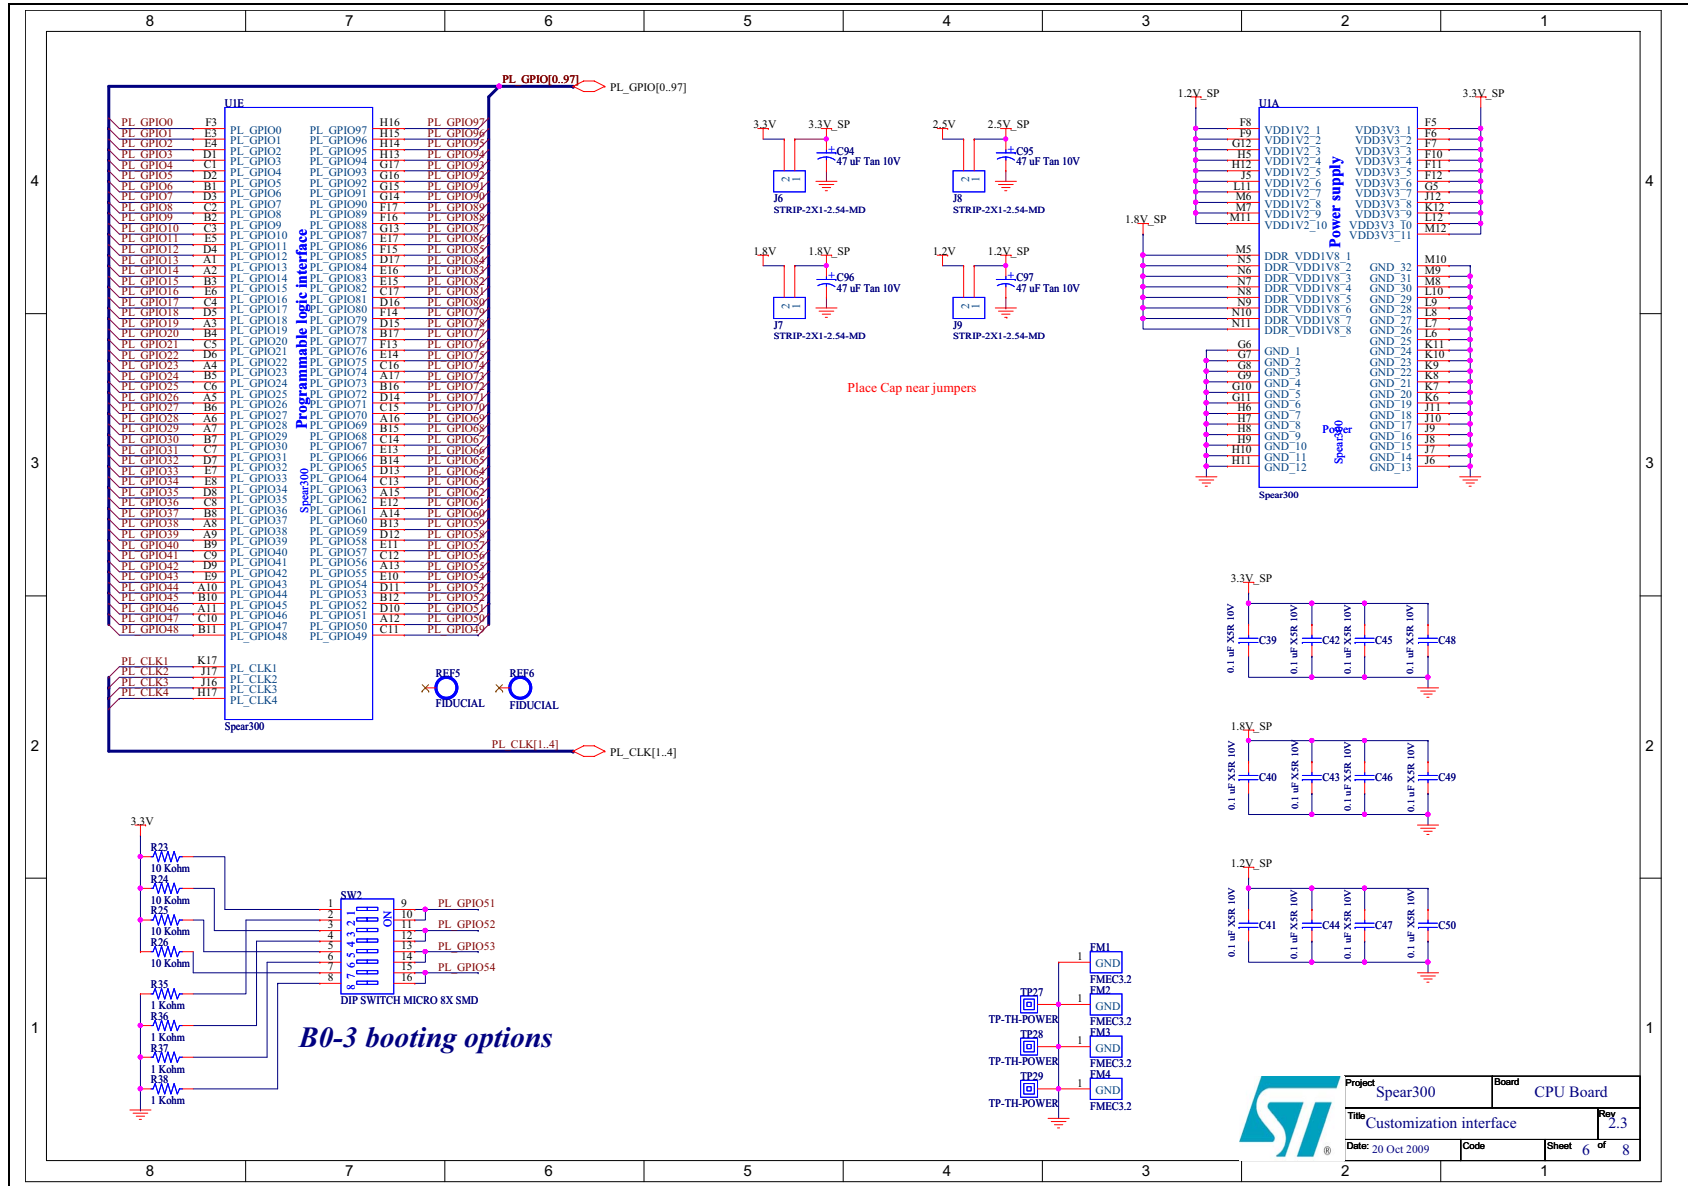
8 7 6 5 4 3 2 1

PL_GPIO[0..97]
PL_GPIO[0..97]

U1E
Programmable logic interface
Spear300

PL_GPIO0 F3 PL_GPIO0
PL_GPIO1 E3 PL_GPIO1
PL_GPIO2 E4 PL_GPIO2
PL_GPIO3 D1 PL_GPIO3
PL_GPIO4 C1 PL_GPIO4
PL_GPIO5 D2 PL_GPIO5
PL_GPIO6 B1 PL_GPIO6
PL_GPIO7 D3 PL_GPIO7
PL_GPIO8 C2 PL_GPIO8
PL_GPIO9 B2 PL_GPIO9
PL_GPIO10 C3 PL_GPIO10
PL_GPIO11 E5 PL_GPIO11
PL_GPIO12 D4 PL_GPIO12
PL_GPIO13 A1 PL_GPIO13
PL_GPIO14 A2 PL_GPIO14
PL_GPIO15 B3 PL_GPIO15
PL_GPIO16 E6 PL_GPIO16
PL_GPIO17 C4 PL_GPIO17
PL_GPIO18 D5 PL_GPIO18
PL_GPIO19 A3 PL_GPIO19
PL_GPIO20 B4 PL_GPIO20
PL_GPIO21 C5 PL_GPIO21
PL_GPIO22 D6 PL_GPIO22
PL_GPIO23 A4 PL_GPIO23
PL_GPIO24 B5 PL_GPIO24
PL_GPIO25 C6 PL_GPIO25
PL_GPIO26 A5 PL_GPIO26
PL_GPIO27 B6 PL_GPIO27
PL_GPIO28 A6 PL_GPIO28
PL_GPIO29 A7 PL_GPIO29
PL_GPIO30 B7 PL_GPIO30
PL_GPIO31 C7 PL_GPIO31
PL_GPIO32 D7 PL_GPIO32
PL_GPIO33 E7 PL_GPIO33
PL_GPIO34 E8 PL_GPIO34
PL_GPIO35 D8 PL_GPIO35
PL_GPIO36 C8 PL_GPIO36
PL_GPIO37 B8 PL_GPIO37
PL_GPIO38 A8 PL_GPIO38
PL_GPIO39 A9 PL_GPIO39
PL_GPIO40 B9 PL_GPIO40
PL_GPIO41 C9 PL_GPIO41
PL_GPIO42 D9 PL_GPIO42
PL_GPIO43 E9 PL_GPIO43
PL_GPIO44 A10 PL_GPIO44
PL_GPIO45 B10 PL_GPIO45
PL_GPIO46 A11 PL_GPIO46
PL_GPIO47 C10 PL_GPIO47
PL_GPIO48 B11 PL_GPIO48

PL_GPIO97 H16 PL_GPIO97
PL_GPIO96 H15 PL_GPIO96
PL_GPIO95 H14 PL_GPIO95
PL_GPIO94 H13 PL_GPIO94
PL_GPIO93 G17 PL_GPIO93
PL_GPIO92 G16 PL_GPIO92
PL_GPIO91 G15 PL_GPIO91
PL_GPIO90 G14 PL_GPIO90
PL_GPIO89 F17 PL_GPIO89
PL_GPIO88 F16 PL_GPIO88
PL_GPIO87 G13 PL_GPIO87
PL_GPIO86 E17 PL_GPIO86
PL_GPIO85 F15 PL_GPIO85
PL_GPIO84 D17 PL_GPIO84
PL_GPIO83 E16 PL_GPIO83
PL_GPIO82 E15 PL_GPIO82
PL_GPIO81 C17 PL_GPIO81
PL_GPIO80 D16 PL_GPIO80
PL_GPIO79 F14 PL_GPIO79
PL_GPIO78 D15 PL_GPIO78
PL_GPIO77 B17 PL_GPIO77
PL_GPIO76 F13 PL_GPIO76
PL_GPIO75 E14 PL_GPIO75
PL_GPIO74 C16 PL_GPIO74
PL_GPIO73 A17 PL_GPIO73
PL_GPIO72 B16 PL_GPIO72
PL_GPIO71 D14 PL_GPIO71
PL_GPIO70 C15 PL_GPIO70
PL_GPIO69 A16 PL_GPIO69
PL_GPIO68 B15 PL_GPIO68
PL_GPIO67 C14 PL_GPIO67
PL_GPIO66 E13 PL_GPIO66
PL_GPIO65 B14 PL_GPIO65
PL_GPIO64 D13 PL_GPIO64
PL_GPIO63 C13 PL_GPIO63
PL_GPIO62 A15 PL_GPIO62
PL_GPIO61 E12 PL_GPIO61
PL_GPIO60 A14 PL_GPIO60
PL_GPIO59 B13 PL_GPIO59
PL_GPIO58 D12 PL_GPIO58
PL_GPIO57 E11 PL_GPIO57
PL_GPIO56 C12 PL_GPIO56
PL_GPIO55 A13 PL_GPIO55
PL_GPIO54 E10 PL_GPIO54
PL_GPIO53 D11 PL_GPIO53
PL_GPIO52 B12 PL_GPIO52
PL_GPIO51 D10 PL_GPIO51
PL_GPIO50 A12 PL_GPIO50
PL_GPIO49 C11 PL_GPIO49

PL_CLK1 K17 PL_CLK1
PL_CLK2 J17 PL_CLK2
PL_CLK3 J16 PL_CLK3
PL_CLK4 H17 PL_CLK4

PL_CLK[1..4]
PL_CLK[1..4]

REF5 FIDUCIAL
REF6 FIDUCIAL

3.3V 3.3V_SP C94 47 uF Tan 10V J6 STRIP-2X1-2.54-MD
2.5V 2.5V_SP C95 47 uF Tan 10V J8 STRIP-2X1-2.54-MD
1.8V 1.8V_SP C96 47 uF Tan 10V J7 STRIP-2X1-2.54-MD
1.2V 1.2V_SP C97 47 uF Tan 10V J9 STRIP-2X1-2.54-MD

Place Cap near jumpers

1.2V_SP 3.3V_SP 1.8V_SP
U1A
Power supply
F8 VDD1V2_1
F9 VDD1V2_2
G12 VDD1V2_3
H5 VDD1V2_4
H12 VDD1V2_5
J5 VDD1V2_6
L11 VDD1V2_7
M6 VDD1V2_8
M7 VDD1V2_9
M11 VDD1V2_10
VDD3V3_1 F5
VDD3V3_2 F6
VDD3V3_3 F7
VDD3V3_4 F10
VDD3V3_5 F11
VDD3V3_6 F12
VDD3V3_7 G5
VDD3V3_8 J12
VDD3V3_9 K12
VDD3V3_10 L12
VDD3V3_11 M12
M5 DDR_VDD1V8_1
N5 DDR_VDD1V8_2
N6 DDR_VDD1V8_3
N7 DDR_VDD1V8_4
N8 DDR_VDD1V8_5
N9 DDR_VDD1V8_6
N10 DDR_VDD1V8_7
N11 DDR_VDD1V8_8
G6 GND_1
G7 GND_2
G8 GND_3
G9 GND_4
G10 GND_5
G11 GND_6
H6 GND_7
H7 GND_8
H8 GND_9
H9 GND_10
H10 GND_11
H11 GND_12
GND_32 M10
GND_31 M9
GND_30 M8
GND_29 L10
GND_28 L9
GND_27 L8
GND_26 L7
GND_25 L6
GND_24 K11
GND_23 K10
GND_22 K9
GND_21 K8
GND_20 K7
GND_19 K6
GND_18 J11
GND_17 J10
GND_16 J9
GND_15 J8
GND_14 J7
GND_13 J6
Power
Spear300
Spear300

3.3V_SP
0.1 uF X5R 10V C39 0.1 uF X5R 10V C42 0.1 uF X5R 10V C45 0.1 uF X5R 10V C48
1.8V_SP
0.1 uF X5R 10V C40 0.1 uF X5R 10V C43 0.1 uF X5R 10V C46 0.1 uF X5R 10V C49
1.2V_SP
0.1 uF X5R 10V C41 0.1 uF X5R 10V C44 0.1 uF X5R 10V C47 0.1 uF X5R 10V C50

3.3V
R23 10 Kohm
R24 10 Kohm
R25 10 Kohm
R26 10 Kohm
R35 1 Kohm
R36 1 Kohm
R37 1 Kohm
R38 1 Kohm
SW2
ON
1 2 3 4 5 6 7 8
9 10 11 12 13 14 15 16
PL_GPIO51
PL_GPIO52
PL_GPIO53
PL_GPIO54
DIP SWITCH MICRO 8X SMD

B0-3 booting options

TP27 TP-TH-POWER
TP28 TP-TH-POWER
TP29 TP-TH-POWER
FM1 GND FMEC3.2
FM2 GND FMEC3.2
FM3 GND FMEC3.2
FM4 GND FMEC3.2

Project Spear300
Board CPU Board
Title Customization interface
Rev 2.3
Date: 20 Oct 2009
Code
Sheet 6 of 8